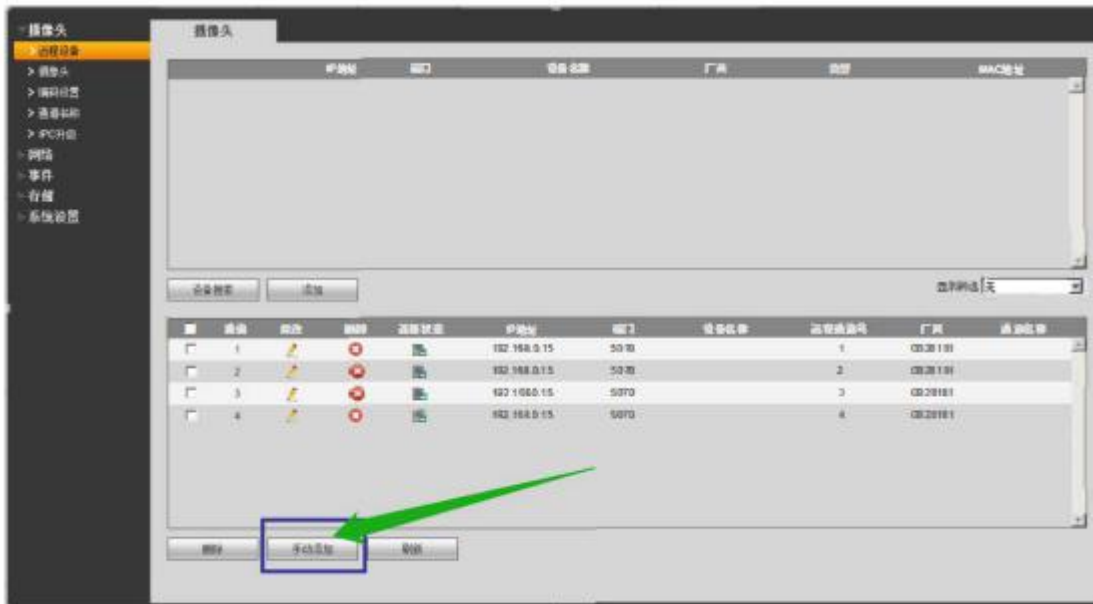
摄像头
远程设备
> 摄像头
> 编码设置
> 通道名称
> IPC升级
网络
事件
存储
系统设置

摄像头

| IP地址 | 端口 | 设备名称 | 厂商 | 类型 | MAC地址 |
|---|---|---|---|---|---|

设备搜索 添加

选择网络 无

| | 通道 | 修改 | 删除 | 连接状态 | IP地址 | 端口 | 设备名称 | 远程通道号 | 厂商 | 通道名称 |
|---|---|---|---|---|---|---|---|---|---|---|
| | 1 | | | | 192.168.0.15 | 5070 | | 1 | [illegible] | |
| | 2 | | | | 192.168.0.15 | 5070 | | 2 | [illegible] | |
| | 3 | | | | 192.168.0.15 | 5070 | | 3 | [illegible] | |
| | 4 | | | | 192.168.0.15 | 5070 | | 4 | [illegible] | |

删除 手动添加 刷新